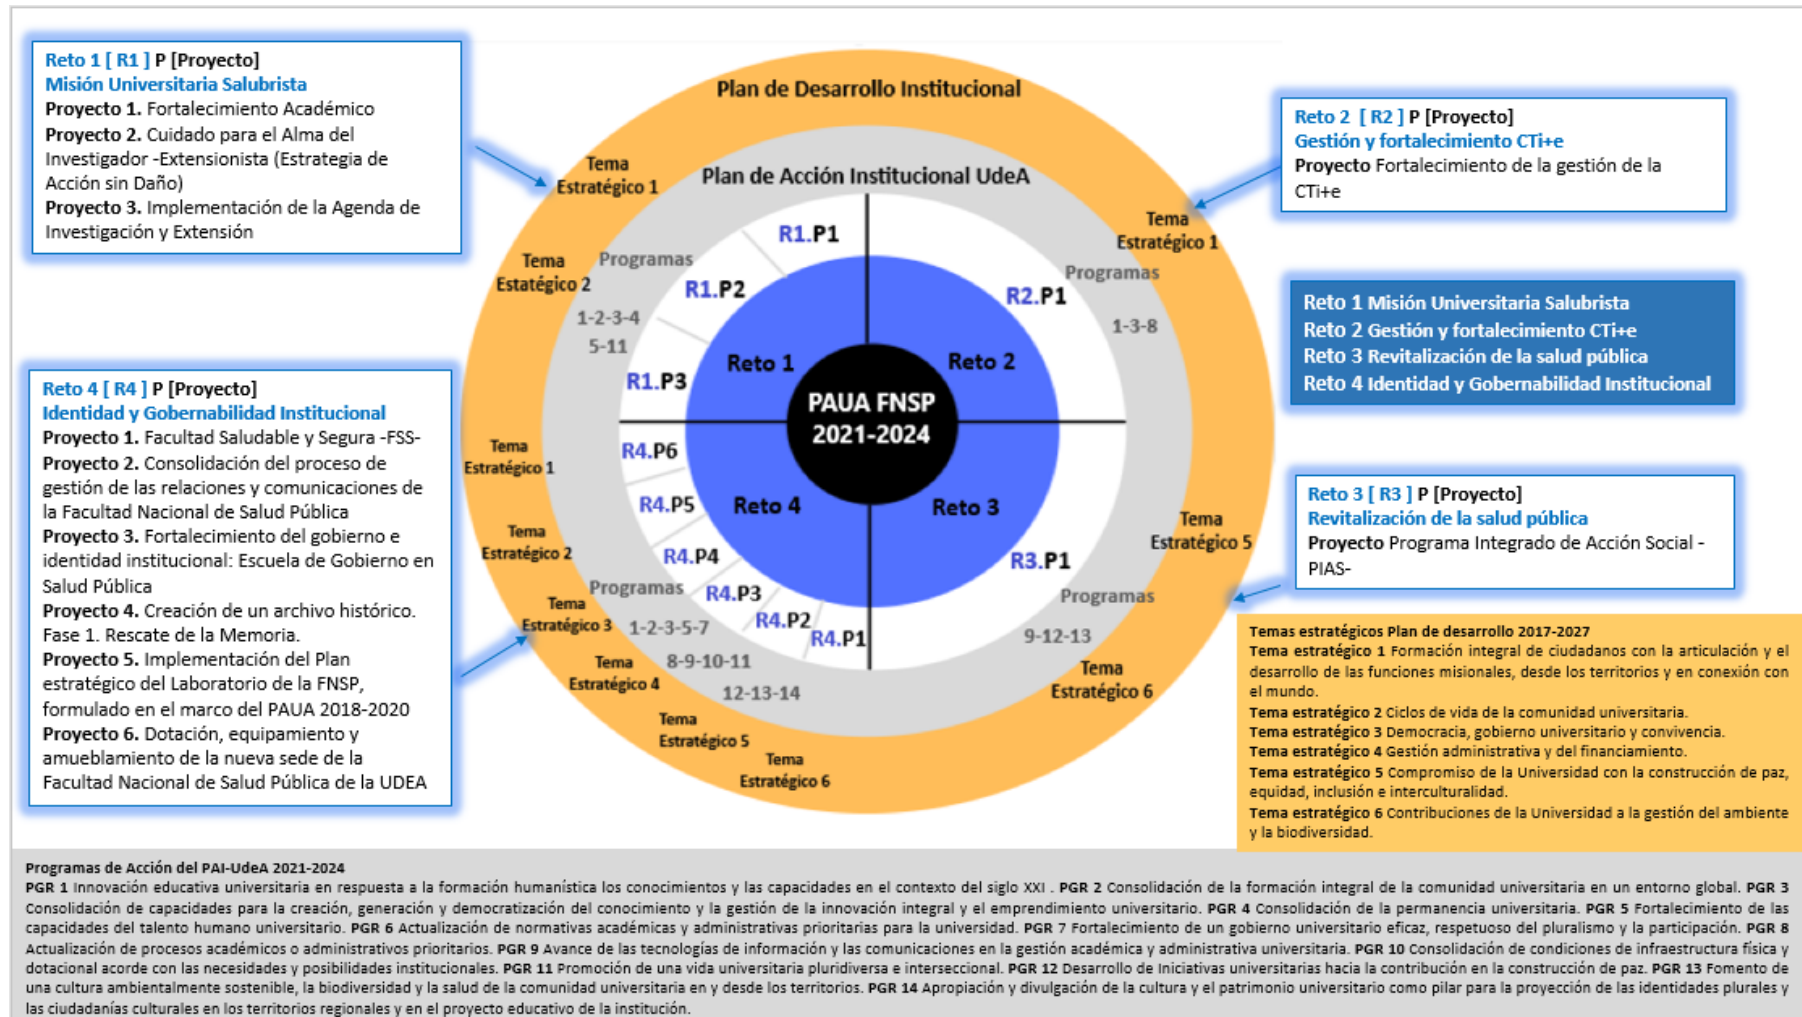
Reto 1 [ R1 ] P [Proyecto]
Misión Universitaria Salubrista
Proyecto 1. Fortalecimiento Académico
Proyecto 2. Cuidado para el Alma del Investigador -Extensionista (Estrategia de Acción sin Daño)
Proyecto 3. Implementación de la Agenda de Investigación y Extensión

Plan de Desarrollo Institucional

Plan de Acción Institucional UdeA

Tema Estratégico 1

Tema Estratégico 2

Programas

1-2-3-4
5-11

R1.P1
R1.P2
R1.P3

Reto 1
Reto 2
Reto 3
Reto 4

PAUA FNSP
2021-2024

R2.P1

Programas

1-3-8

Tema Estratégico 1

Reto 2 [ R2 ] P [Proyecto]
Gestión y fortalecimiento CTi+e
Proyecto Fortalecimiento de la gestión de la CTi+e

Reto 1 Misión Universitaria Salubrista
Reto 2 Gestión y fortalecimiento CTi+e
Reto 3 Revitalización de la salud pública
Reto 4 Identidad y Gobernabilidad Institucional

Reto 4 [ R4 ] P [Proyecto]
Identidad y Gobernabilidad Institucional
Proyecto 1. Facultad Saludable y Segura -FSS-
Proyecto 2. Consolidación del proceso de gestión de las relaciones y comunicaciones de la Facultad Nacional de Salud Pública
Proyecto 3. Fortalecimiento del gobierno e identidad institucional: Escuela de Gobierno en Salud Pública
Proyecto 4. Creación de un archivo histórico. Fase 1. Rescate de la Memoria.
Proyecto 5. Implementación del Plan estratégico del Laboratorio de la FNSP, formulado en el marco del PAUA 2018-2020
Proyecto 6. Dotación, equipamiento y amueblamiento de la nueva sede de la Facultad Nacional de Salud Pública de la UDEA

Tema Estratégico 1
Tema Estratégico 2
Tema Estratégico 3
Tema Estratégico 4
Tema Estratégico 5
Tema Estratégico 6

R4.P6
R4.P5
R4.P4
R4.P3
R4.P2
R4.P1

Programas
1-2-3-5-7
8-9-10-11
12-13-14

R3.P1
Programas
9-12-13

Tema Estratégico 5
Tema Estratégico 6

Reto 3 [ R3 ] P [Proyecto]
Revitalización de la salud pública
Proyecto Programa Integrado de Acción Social -PIAS-

Temas estratégicos Plan de desarrollo 2017-2027
Tema estratégico 1 Formación integral de ciudadanos con la articulación y el desarrollo de las funciones misionales, desde los territorios y en conexión con el mundo.
Tema estratégico 2 Ciclos de vida de la comunidad universitaria.
Tema estratégico 3 Democracia, gobierno universitario y convivencia.
Tema estratégico 4 Gestión administrativa y del financiamiento.
Tema estratégico 5 Compromiso de la Universidad con la construcción de paz, equidad, inclusión e interculturalidad.
Tema estratégico 6 Contribuciones de la Universidad a la gestión del ambiente y la biodiversidad.

Programas de Acción del PAI-UdeA 2021-2024
PGR 1 Innovación educativa universitaria en respuesta a la formación humanística los conocimientos y las capacidades en el contexto del siglo XXI . PGR 2 Consolidación de la formación integral de la comunidad universitaria en un entorno global. PGR 3 Consolidación de capacidades para la creación, generación y democratización del conocimiento y la gestión de la innovación integral y el emprendimiento universitario. PGR 4 Consolidación de la permanencia universitaria. PGR 5 Fortalecimiento de las capacidades del talento humano universitario. PGR 6 Actualización de normativas académicas y administrativas prioritarias para la universidad. PGR 7 Fortalecimiento de un gobierno universitario eficaz, respetuoso del pluralismo y la participación. PGR 8 Actualización de procesos académicos o administrativos prioritarios. PGR 9 Avance de las tecnologías de información y las comunicaciones en la gestión académica y administrativa universitaria. PGR 10 Consolidación de condiciones de infraestructura física y dotacional acorde con las necesidades y posibilidades institucionales. PGR 11 Promoción de una vida universitaria pluridiversa e interseccional. PGR 12 Desarrollo de iniciativas universitarias hacia la contribución en la construcción de paz. PGR 13 Fomento de una cultura ambientalmente sostenible, la biodiversidad y la salud de la comunidad universitaria en y desde los territorios. PGR 14 Apropiación y divulgación de la cultura y el patrimonio universitario como pilar para la proyección de las identidades plurales y las ciudadanías culturales en los territorios regionales y en el proyecto educativo de la institución.